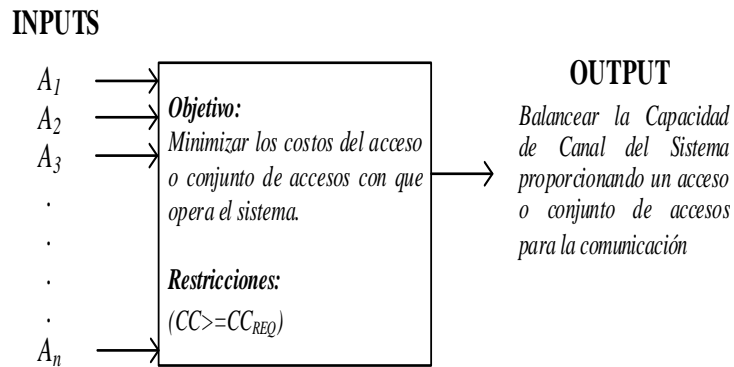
INPUTS

$A_1$
$A_2$
$A_3$
.
.
.
.
$A_n$

Objetivo:
Minimizar los costos del acceso o conjunto de accesos con que opera el sistema.

Restricciones:
($CC>=CC_{REQ}$)

OUTPUT

Balancear la Capacidad de Canal del Sistema proporcionando un acceso o conjunto de accesos para la comunicación